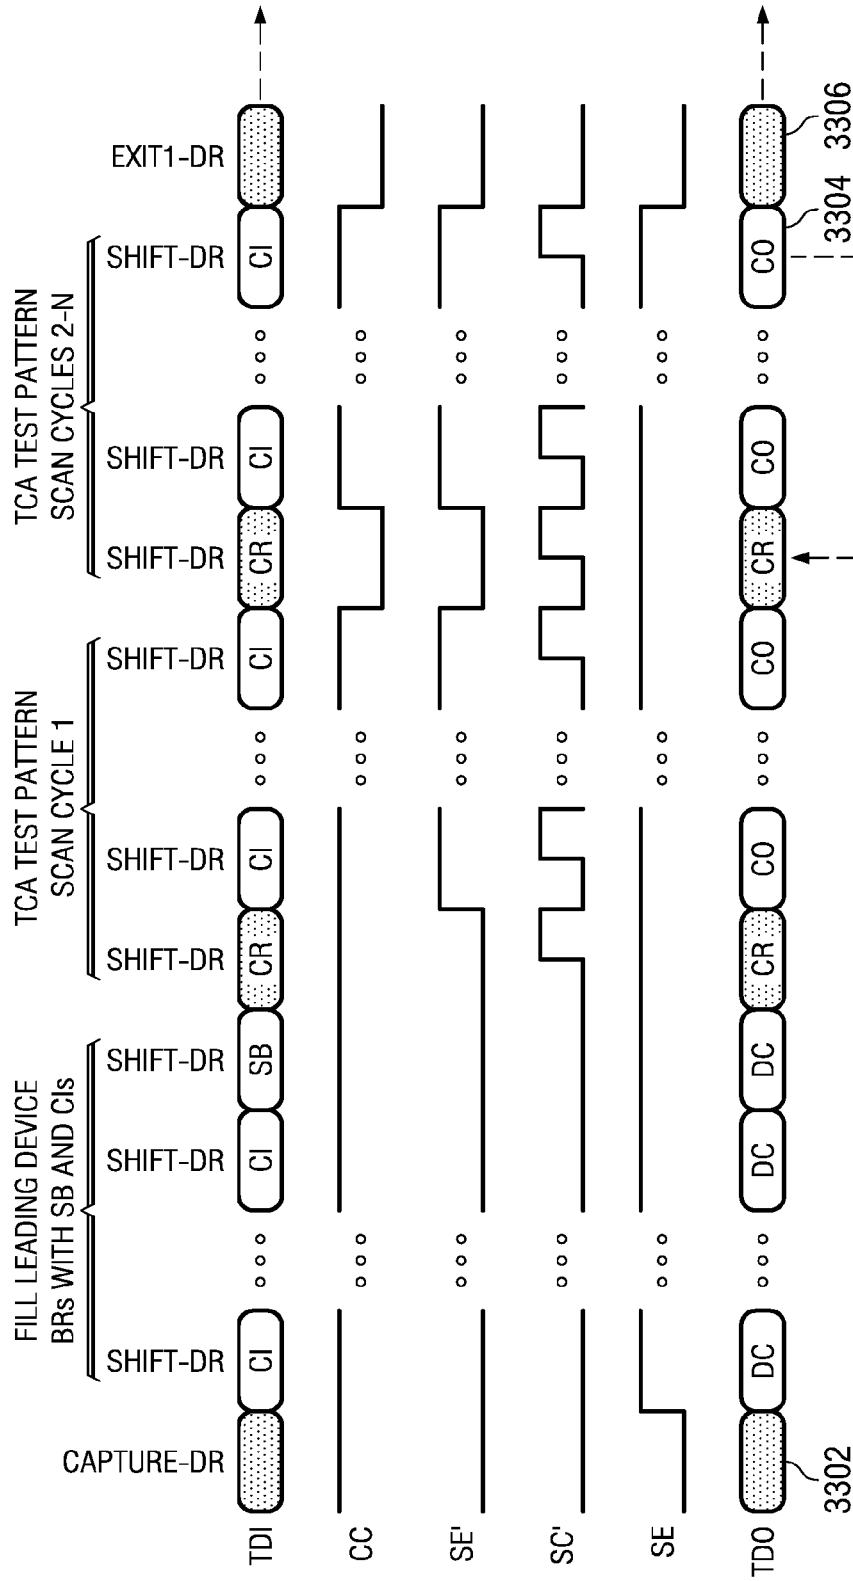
FILL LEADING DEVICE BRs WITH SB AND CIs

TCA TEST PATTERN SCAN CYCLE 1

TCA TEST PATTERN SCAN CYCLES 2-N

CAPTURE-DR

SHIFT-DR

SHIFT-DR

SHIFT-DR

SHIFT-DR

SHIFT-DR

SHIFT-DR

SHIFT-DR

SHIFT-DR

SHIFT-DR

EXIT1-DR

TDI

CI

CI

SB

CR

CI

CI

CR

CI

CI

CC

SE'

SC'

SE

TDO

DC

DC

DC

CR

CO

CO

CR

CO

CO

3302

3304

3306